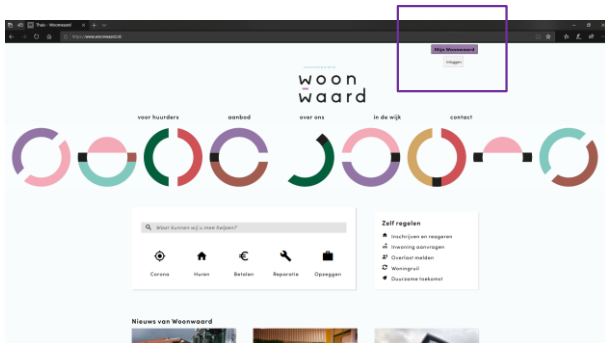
Thuis - Woonwaard
https://www.woonwaard.nl

Mijn Woonwaard
Inloggen

woon
waard

voor huurders
aanbod
over ons
in de wijk
contact

Waar kunnen wij u mee helpen?

Corona
Huren
Betalen
Reparatie
Opzeggen

Zelf regelen
Inschrijven en reageren
Inwoning aanvragen
Overlast melden
Woningruil
Duurzame toekomst

Nieuws van Woonwaard